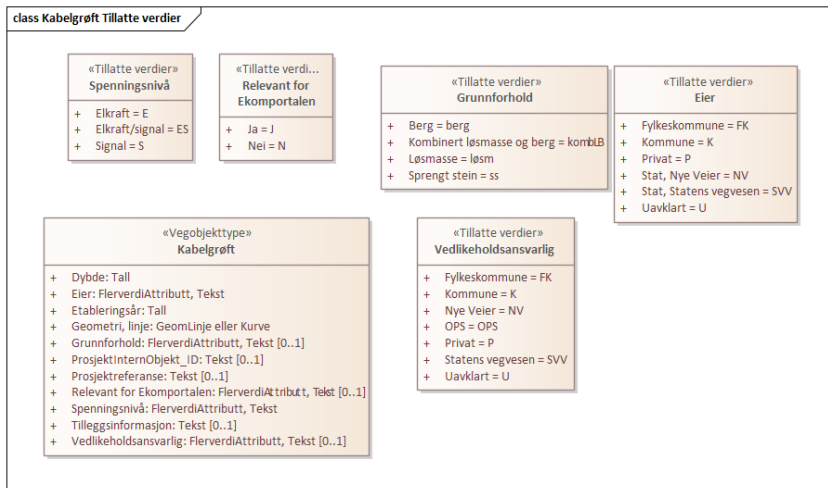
class Kabelgrøft Tillatte verdier

«Tillatte verdier»
Spenningsnivå

+ Elkraft = E
+ Elkraft/signal = ES
+ Signal = S

«Tillatte verdi...
Relevant for Ekomportalen

+ Ja = J
+ Nei = N

«Tillatte verdier»
Grunnforhold

+ Berg = berg
+ Kombinert løsmasse og berg = kombLB
+ Løsmasse = løsm
+ Sprengt stein = ss

«Tillatte verdier»
Eier

+ Fylkeskommune = FK
+ Kommune = K
+ Privat = P
+ Stat, Nye Veier = NV
+ Stat, Statens vegvesen = SVV
+ Uavklart = U

«Vegobjekttype»
Kabelgrøft

+ Dybde: Tall
+ Eier: FlerverdiAttributt, Tekst
+ Etableringsår: Tall
+ Geometri, linje: GeomLinje eller Kurve
+ Grunnforhold: FlerverdiAttributt, Tekst [0..1]
+ ProsjektInternObjekt_ID: Tekst [0..1]
+ Prosjektreferanse: Tekst [0..1]
+ Relevant for Ekomportalen: FlerverdiAttributt, Tekst [0..1]
+ Spenningsnivå: FlerverdiAttributt, Tekst
+ Tilleggsinformasjon: Tekst [0..1]
+ Vedlikeholdsansvarlig: FlerverdiAttributt, Tekst [0..1]

«Tillatte verdier»
Vedlikeholdsansvarlig

+ Fylkeskommune = FK
+ Kommune = K
+ Nye Veier = NV
+ OPS = OPS
+ Privat = P
+ Statens vegvesen = SVV
+ Uavklart = U